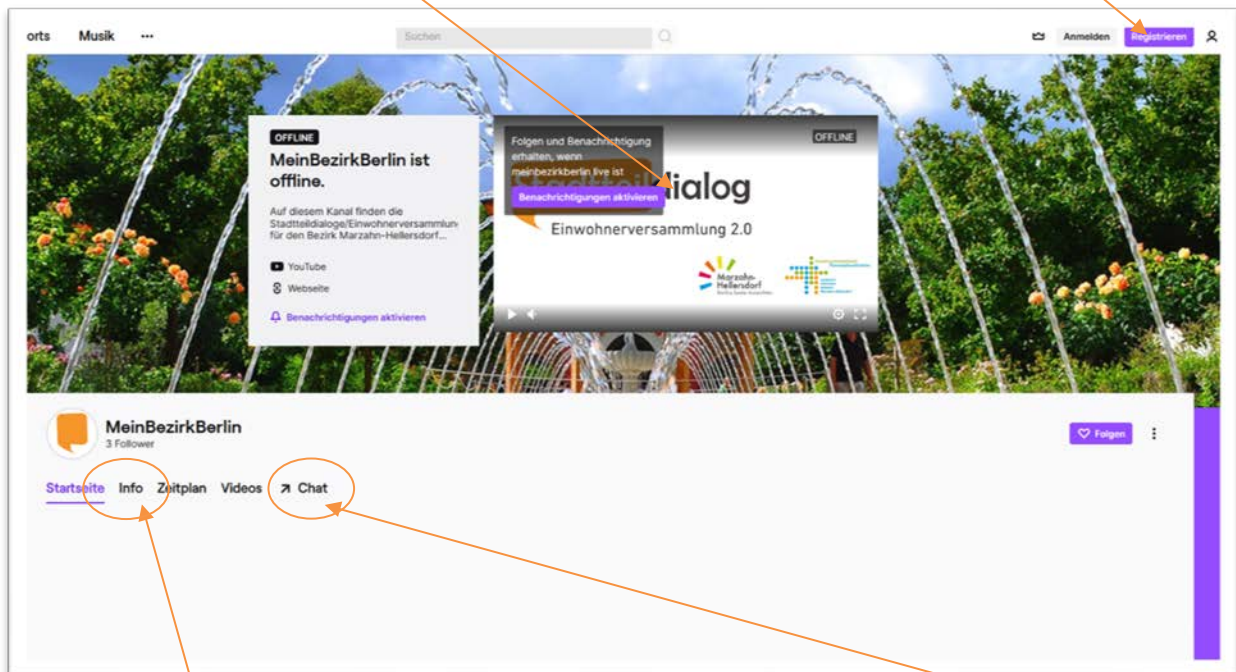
orts Musik ···

Suchen

Anmelden Registrieren

OFFLINE

MeinBezirkBerlin ist offline.

Auf diesem Kanal finden die Stadtteildialoge/Einwohnerversammlung für den Bezirk Marzahn-Hellersdorf...

YouTube

Webseite

Benachrichtigungen aktivieren

Folgen und Benachrichtigung erhalten, wenn meinbezirkberlin live ist

Benachrichtigungen aktivieren

OFFLINE

Stadtteildialog

Einwohnerversammlung 2.0

Marzahn-Hellersdorf

MeinBezirkBerlin

3 Follower

Folgen

Startseite Info Zeitplan Videos Chat